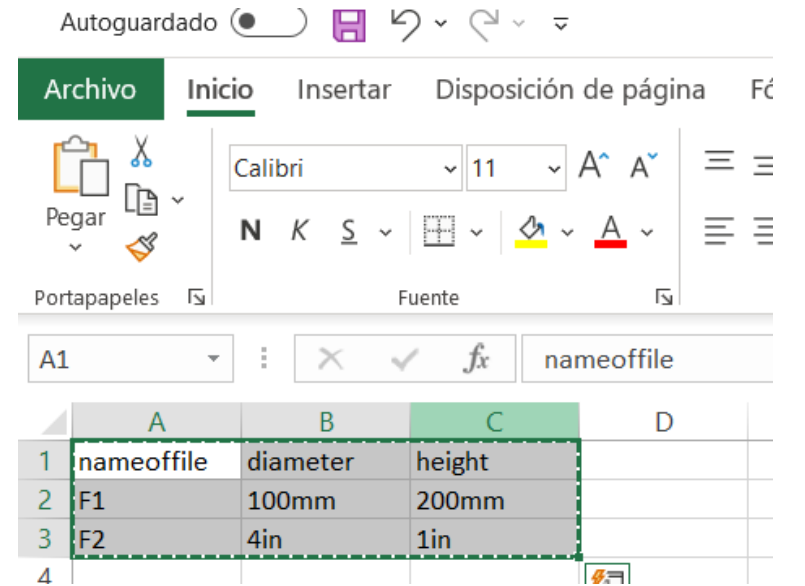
Autoguardado

Archivo Inicio Insertar Disposición de página Fó

Pegar

Calibri 11 A^ Aˇ

N K S

Portapapeles Fuente

A1 $f_x$ nameoffile

| | A | B | C | D |
|---|---|---|---|---|
| 1 | nameoffile | diameter | height | |
| 2 | F1 | 100mm | 200mm | |
| 3 | F2 | 4in | 1in | |
| 4 | | | | |